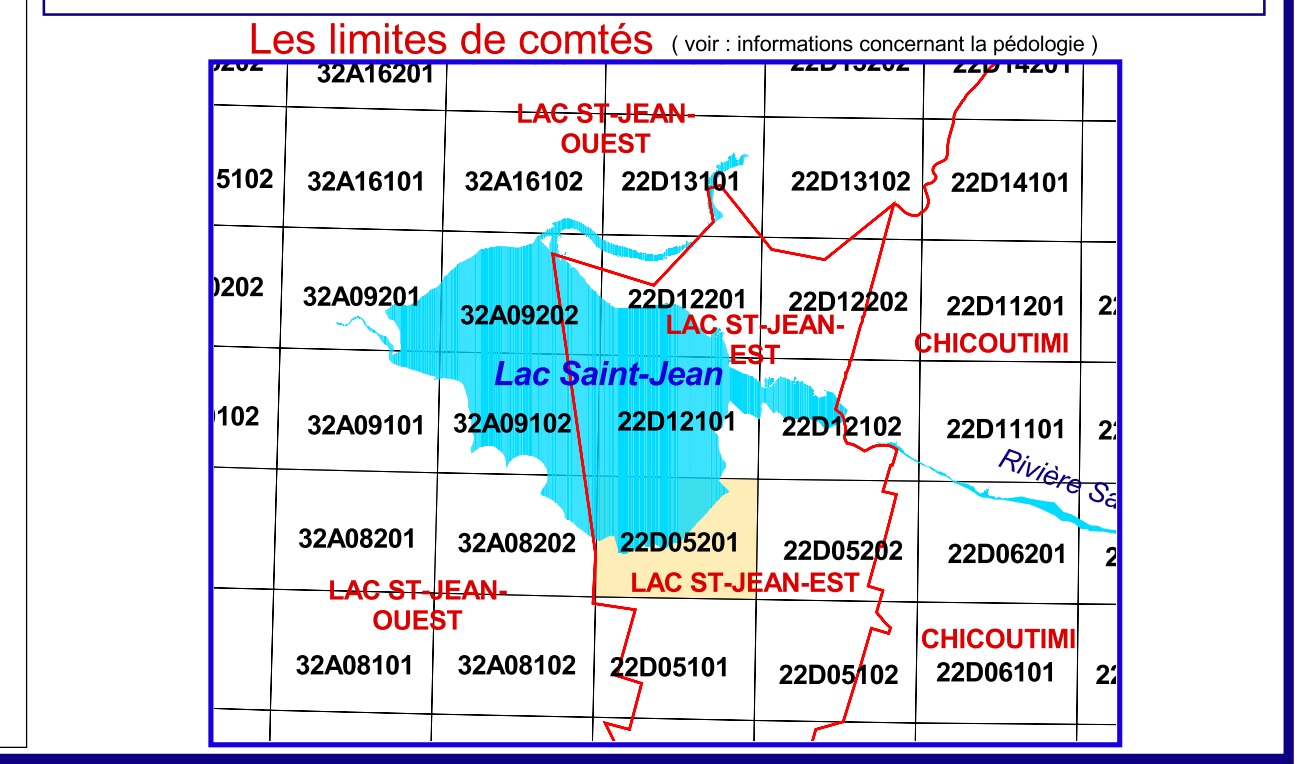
Les limites de comtés ( voir : informations concernant la pédologie )

32A16201

22D14201

LAC ST-JEAN-OUEST

5102 32A16101 32A16102 22D13101 22D13102 22D14101

0202 32A09201 32A09202 22D12201 22D12202 22D11201 22

LAC ST-JEAN-EST

CHICOUTIMI

Lac Saint-Jean

0102 32A09101 32A09102 22D12101 22D12102 22D11101 22

Rivière Sa

32A08201 32A08202 22D05201 22D05202 22D06201 2

LAC ST-JEAN-EST

LAC ST-JEAN-OUEST

CHICOUTIMI

32A08101 32A08102 22D05101 22D05102 22D06101 22